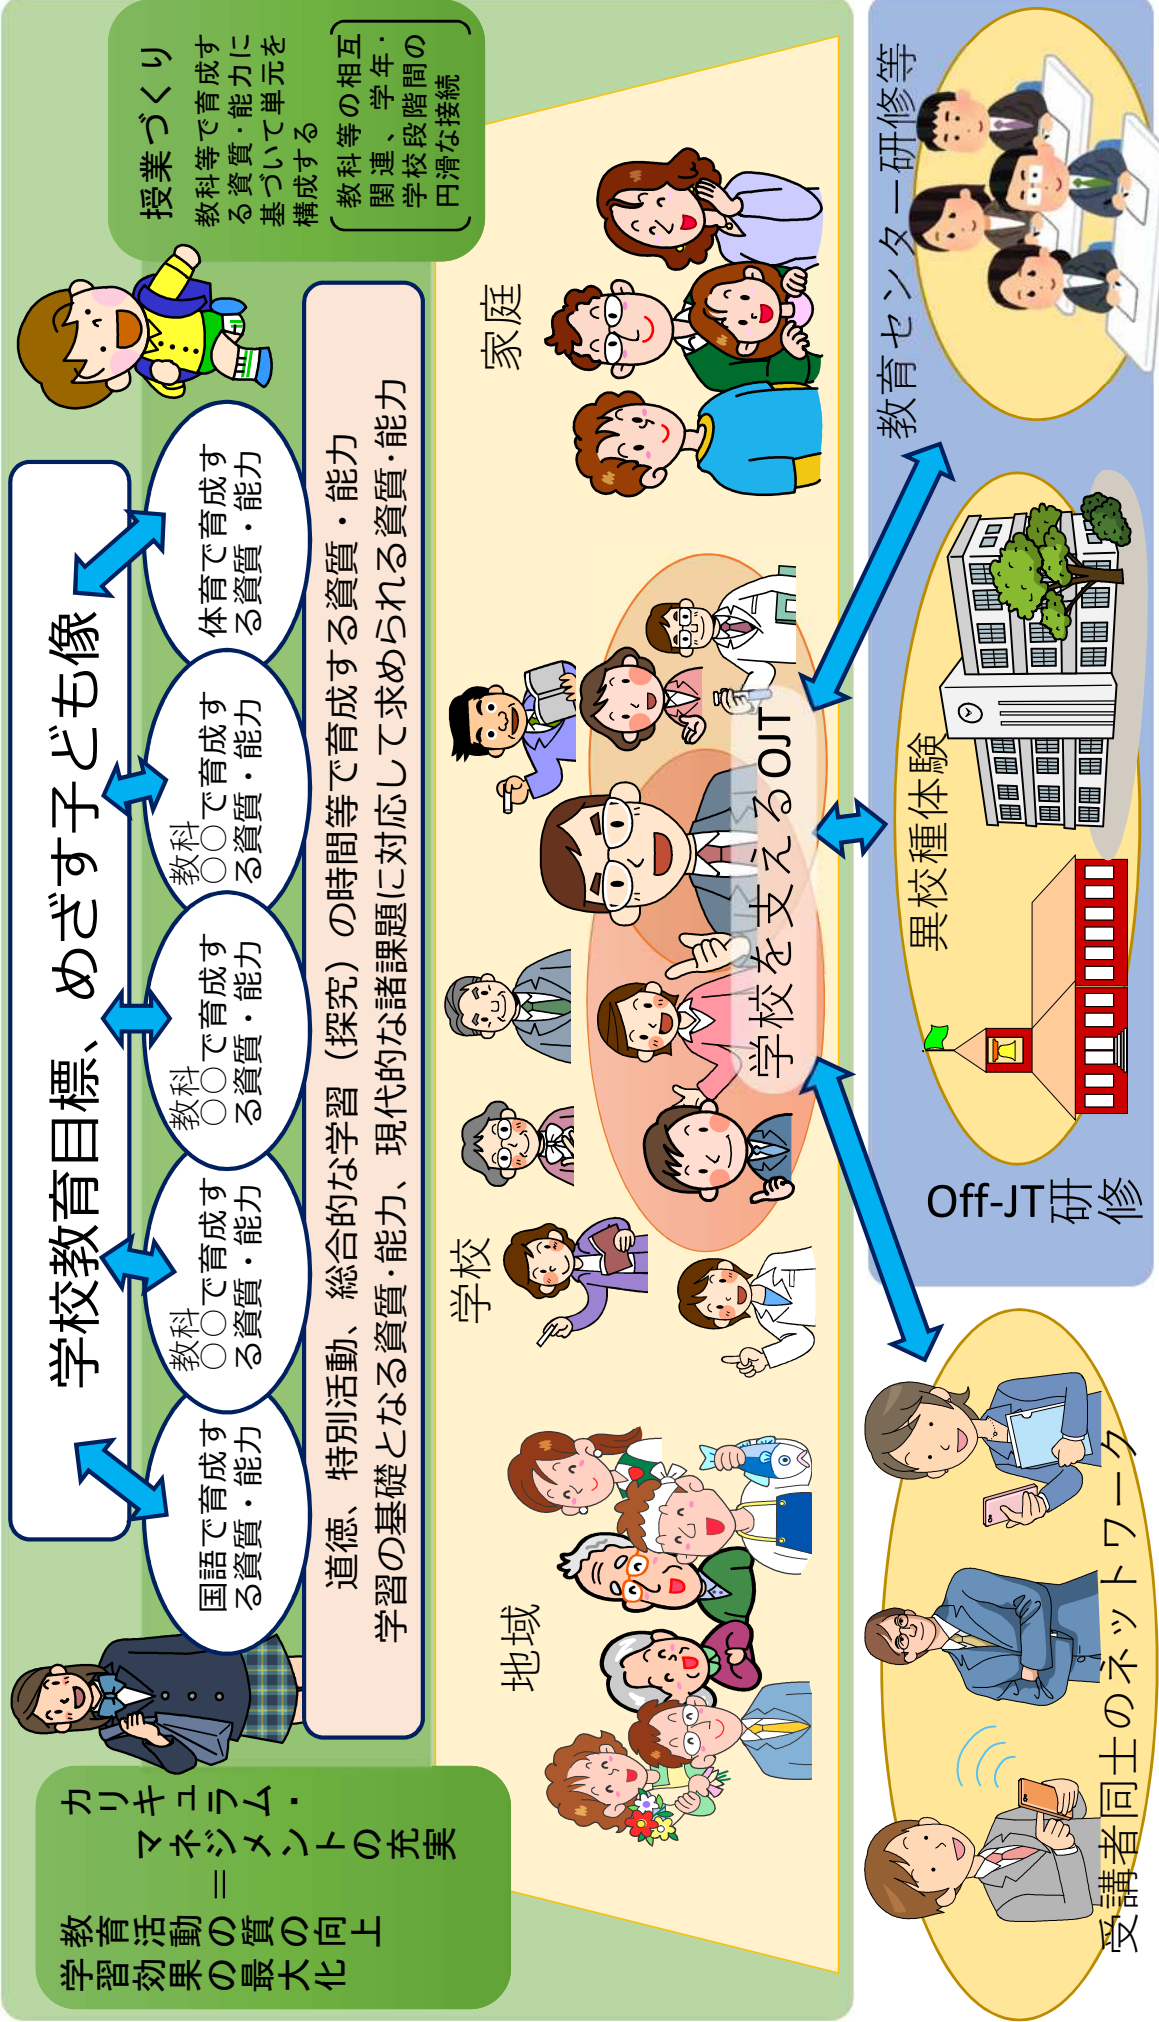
学校教育目標、めざす子ども像

国語で育成する資質・能力

教科○○で育成する資質・能力

教科○○で育成する資質・能力

教科○○で育成する資質・能力

体育で育成する資質・能力

道徳、特別活動、総合的な学習（探究）の時間等で育成する資質・能力
学習の基礎となる資質・能力、現代的な諸課題に対応して求められる資質・能力

授業づくり
教科等で育成する資質・能力に基づいて単元を構成する
教科等の相互関連、学年・学校段階間の円滑な接続

カリキュラム・マネジメントの充実
＝
教育活動の質の向上
学習効果の最大化

地域

学校

家庭

学校を支えるOJT

教育センター研修等

異校種体験

Off-JT研修

受講者同士のネットワーク